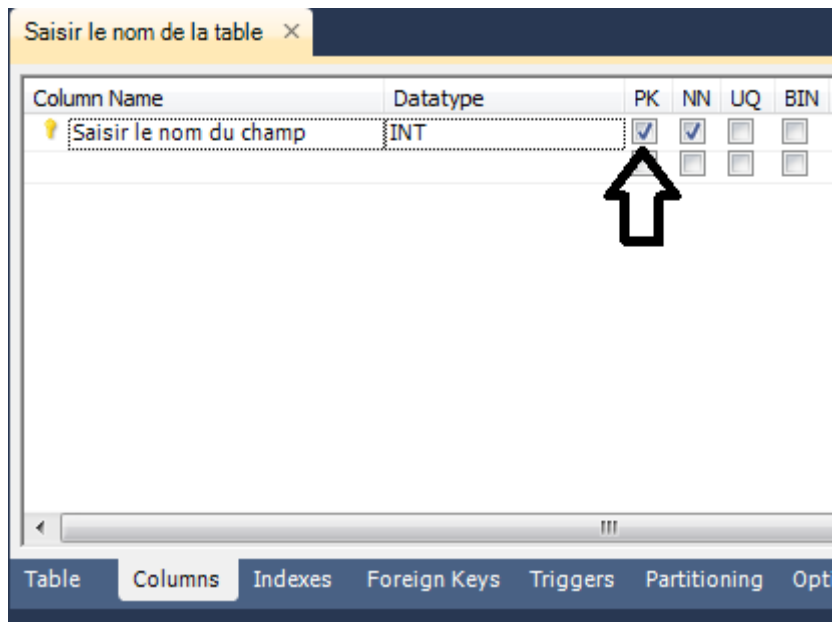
Saisir le nom de la table ×

| Column Name | Datatype | PK | NN | UQ | BIN |
|---|---|---|---|---|---|
| Saisir le nom du champ | INT | | | | |

Table Columns Indexes Foreign Keys Triggers Partitioning Opt